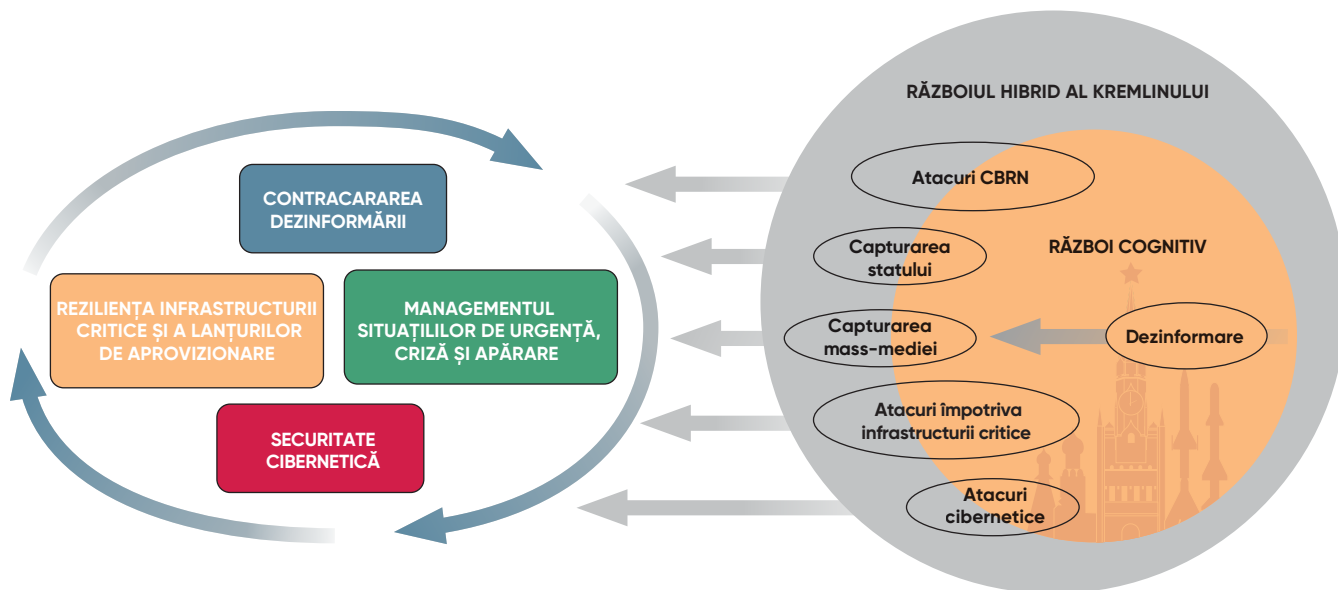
CONTRACARAREA DEZINFORMĂRII

REZILIENȚA INFRASTRUCTURII CRITICE ȘI A LANȚURILOR DE APROVIZIONARE

MANAGEMENTUL SITUAȚIILOR DE URGENȚĂ, CRIZĂ ȘI APĂRARE

SECURITATE CIBERNETICĂ

RĂZBOIUL HIBRID AL KREMLINULUI

Atacuri CBRN

Capturarea statului

RĂZBOI COGNITIV

Capturarea mass-mediei

Dezinformare

Atacuri împotriva infrastructurii critice

Atacuri cibernetice